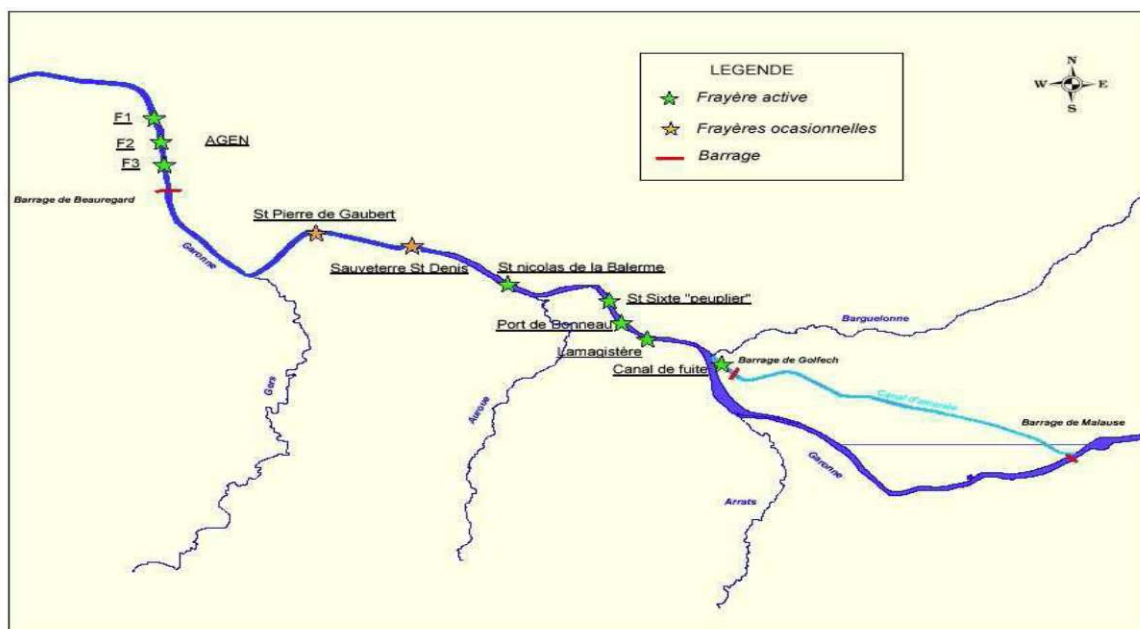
LEGENDE
Frayère active
Frayères ocasionnelles
Barrage

N
W
E
S

F1
F2
F3
AGEN
Barrage de Beauregard
Garonne
St Pierre de Gaubert
Sauveterre St Denis
St nicolas de la Balerme
St Sixte "peuplier"
Port de Bonneau
Lamagistère
Canal de fuite
Barrage de Golfech
Barguelonne
Canal d'amenée
Barrage de Malause
Gers
Auroue
Arrats
Garonne